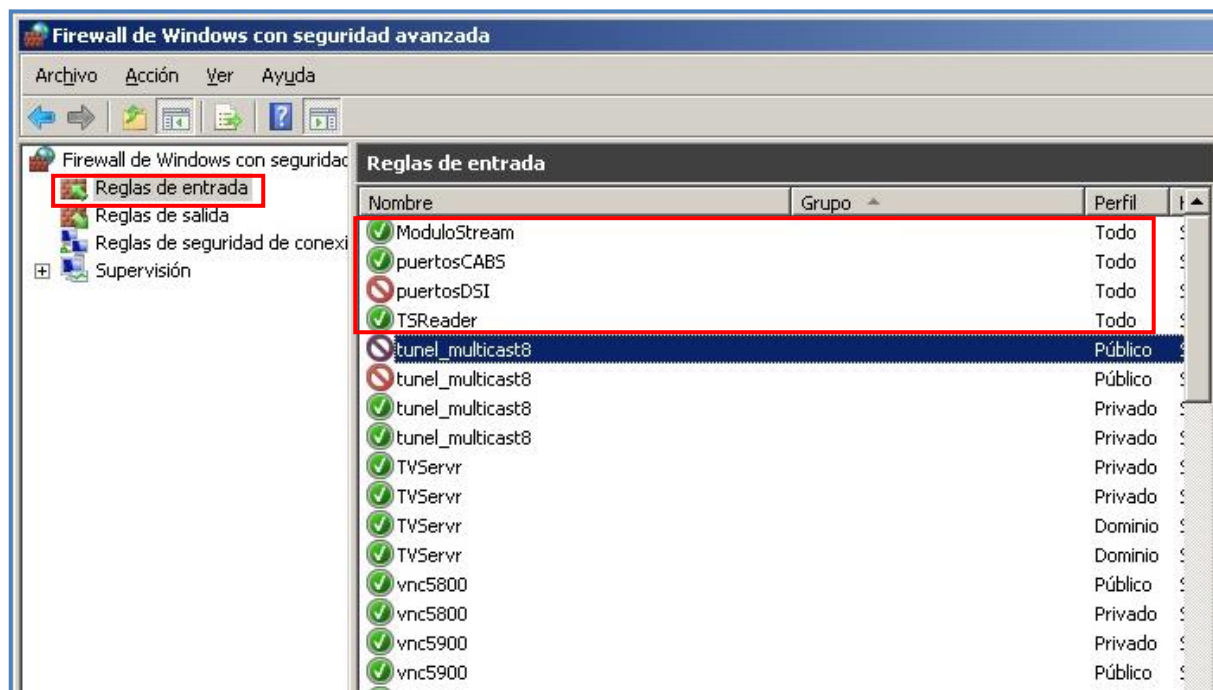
Firewall de Windows con seguridad avanzada

Archivo Acción Ver Ayuda

Firewall de Windows con seguridad
Reglas de entrada
Reglas de salida
Reglas de seguridad de conexi
Supervisión

Reglas de entrada

| Nombre | Grupo | Perfil |
|---|---|---|
| ModuloStream | | Todo |
| puertosCABS | | Todo |
| puertosDSI | | Todo |
| TSReader | | Todo |
| tunel_multicast8 | | Público |
| tunel_multicast8 | | Público |
| tunel_multicast8 | | Privado |
| tunel_multicast8 | | Privado |
| TVServr | | Privado |
| TVServr | | Privado |
| TVServr | | Dominio |
| TVServr | | Dominio |
| vnc5800 | | Público |
| vnc5800 | | Privado |
| vnc5900 | | Privado |
| vnc5900 | | Público |